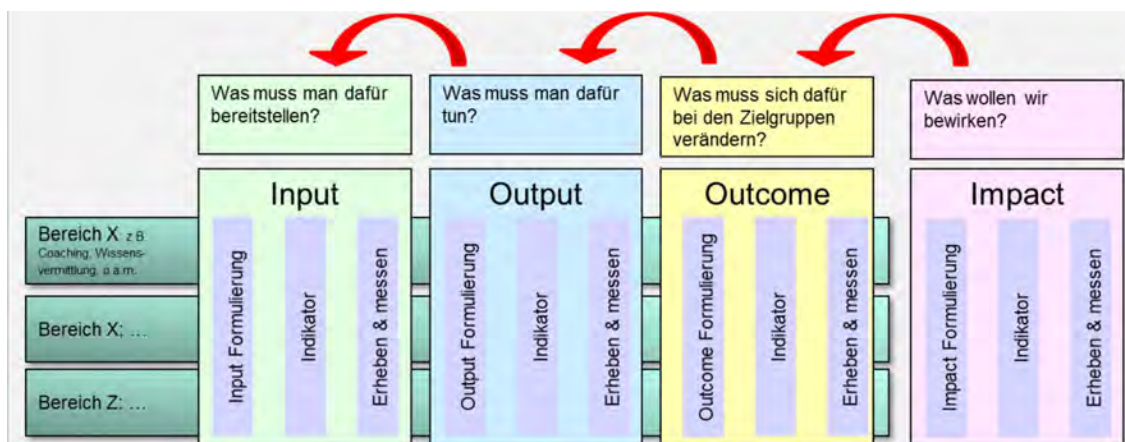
Was muss man dafür bereitstellen?

Was muss man dafür tun?

Was muss sich dafür bei den Zielgruppen verändern?

Was wollen wir bewirken?

Input

Output

Outcome

Impact

Bereich X: z.B. Coaching, Wissensvermittlung, o.a.m.

Bereich X; …

Bereich Z: …

Input Formulierung

Indikator

Erheben & messen

Output Formulierung

Indikator

Erheben & messen

Outcome Formulierung

Indikator

Erheben & messen

Impact Formulierung

Indikator

Erheben & messen